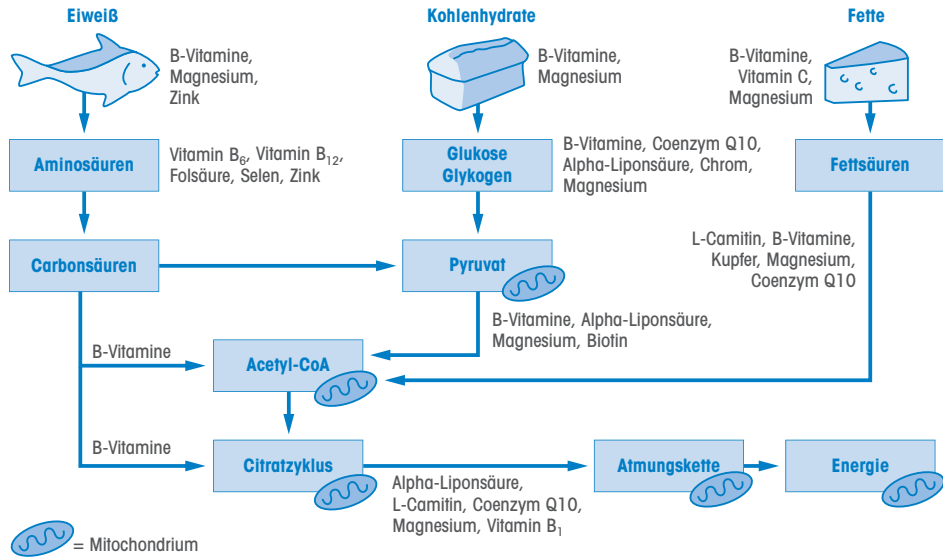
Eiweiß

B-Vitamine, Magnesium, Zink

Kohlenhydrate

B-Vitamine, Magnesium

Fette

B-Vitamine, Vitamin C, Magnesium

Aminosäuren

Vitamin $B_6$, Vitamin $B_{12}$, Folsäure, Selen, Zink

Glukose Glykogen

B-Vitamine, Coenzym Q10, Alpha-Liponsäure, Chrom, Magnesium

Fettsäuren

Carbonsäuren

Pyruvat

L-Camitin, B-Vitamine, Kupfer, Magnesium, Coenzym Q10

B-Vitamine, Alpha-Liponsäure, Magnesium, Biotin

B-Vitamine

Acetyl-CoA

B-Vitamine

Citratzyklus

Atmungskette

Energie

Alpha-Liponsäure, L-Camitin, Coenzym Q10, Magnesium, Vitamin $B_1$

= Mitochondrium